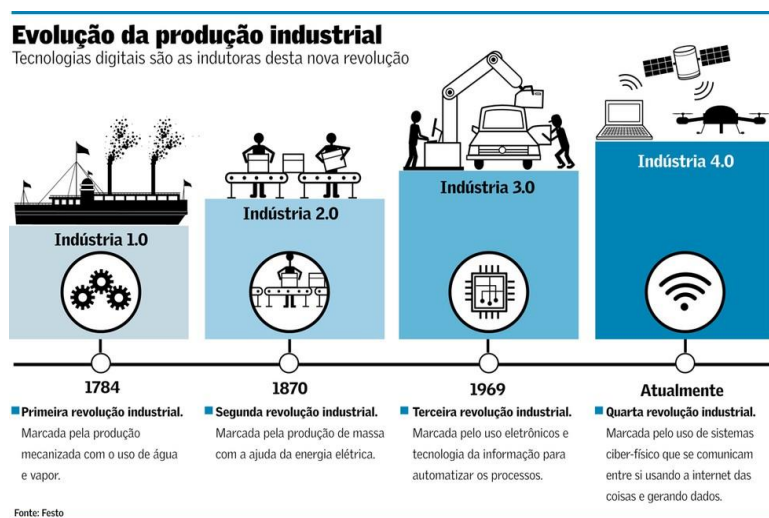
Evolução da produção industrial
Tecnologias digitais são as indutoras desta nova revolução

Indústria 1.0

Indústria 2.0

Indústria 3.0

Indústria 4.0

1784

Primeira revolução industrial. Marcada pela produção mecanizada com o uso de água e vapor.

1870

Segunda revolução industrial. Marcada pela produção de massa com a ajuda da energia elétrica.

1969

Terceira revolução industrial. Marcada pelo uso eletrônicos e tecnologia da informação para automatizar os processos.

Atualmente

Quarta revolução industrial. Marcada pelo uso de sistemas ciber-físico que se comunicam entre si usando a internet das coisas e gerando dados.

Fonte: Festo